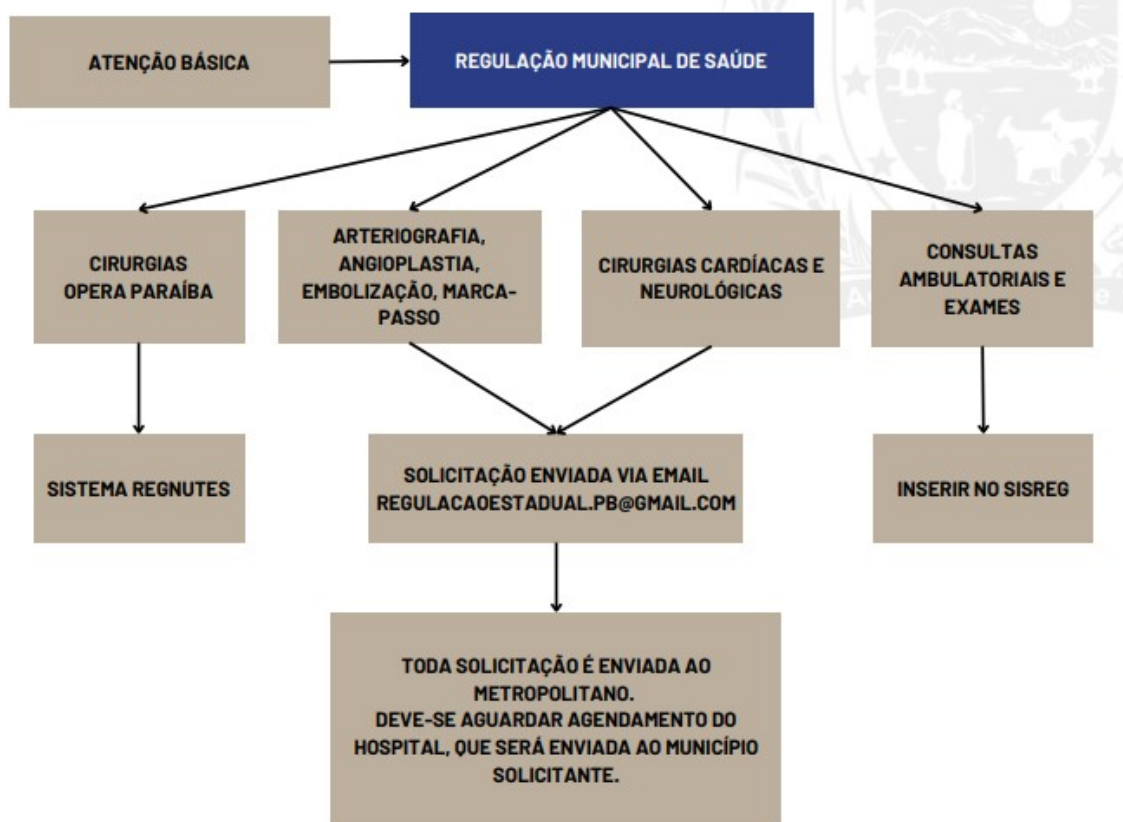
ATENÇÃO BÁSICA

REGULAÇÃO MUNICIPAL DE SAÚDE

CIRURGIAS OPERA PARAÍBA

ARTERIOGRAFIA, ANGIOPLASTIA, EMBOLIZAÇÃO, MARCAPASSO

CIRURGIAS CARDÍACAS E NEUROLÓGICAS

CONSULTAS AMBULATORIAIS E EXAMES

SISTEMA REGNUTES

SOLICITAÇÃO ENVIADA VIA EMAIL REGULACAOESTADUAL.PB@GMAIL.COM

INSERIR NO SISREG

TODA SOLICITAÇÃO É ENVIADA AO METROPOLITANO.
DEVE-SE AGUARDAR AGENDAMENTO DO HOSPITAL, QUE SERÁ ENVIADA AO MUNICÍPIO SOLICITANTE.